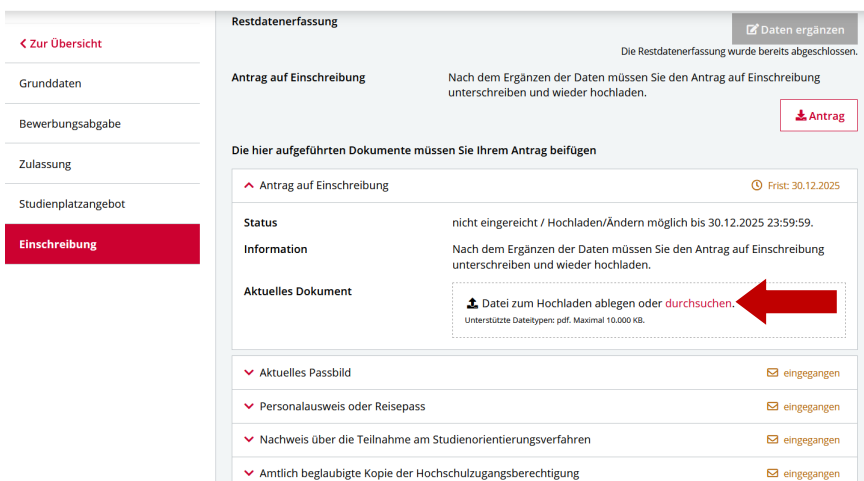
Zur Übersicht

Grunddaten

Bewerbungsabgabe

Zulassung

Studienplatzangebot

Einschreibung

Restdatenerfassung

Daten ergänzen

Die Restdatenerfassung wurde bereits abgeschlossen.

Antrag auf Einschreibung

Nach dem Ergänzen der Daten müssen Sie den Antrag auf Einschreibung unterschreiben und wieder hochladen.

Antrag

Die hier aufgeführten Dokumente müssen Sie Ihrem Antrag beifügen

Antrag auf Einschreibung

Frist: 30.12.2025

| Status | nicht eingereicht / Hochladen/Ändern möglich bis 30.12.2025 23:59:59. |
|---|---|
| Information | Nach dem Ergänzen der Daten müssen Sie den Antrag auf Einschreibung unterschreiben und wieder hochladen. |
| Aktuelles Dokument | Datei zum Hochladen ablegen oder durchsuchen. Unterstützte Dateitypen: pdf. Maximal 10.000 KB. |

Aktuelles Passbild — eingegangen

Personalausweis oder Reisepass — eingegangen

Nachweis über die Teilnahme am Studienorientierungsverfahren — eingegangen

Amtlich beglaubigte Kopie der Hochschulzugangsberechtigung — eingegangen